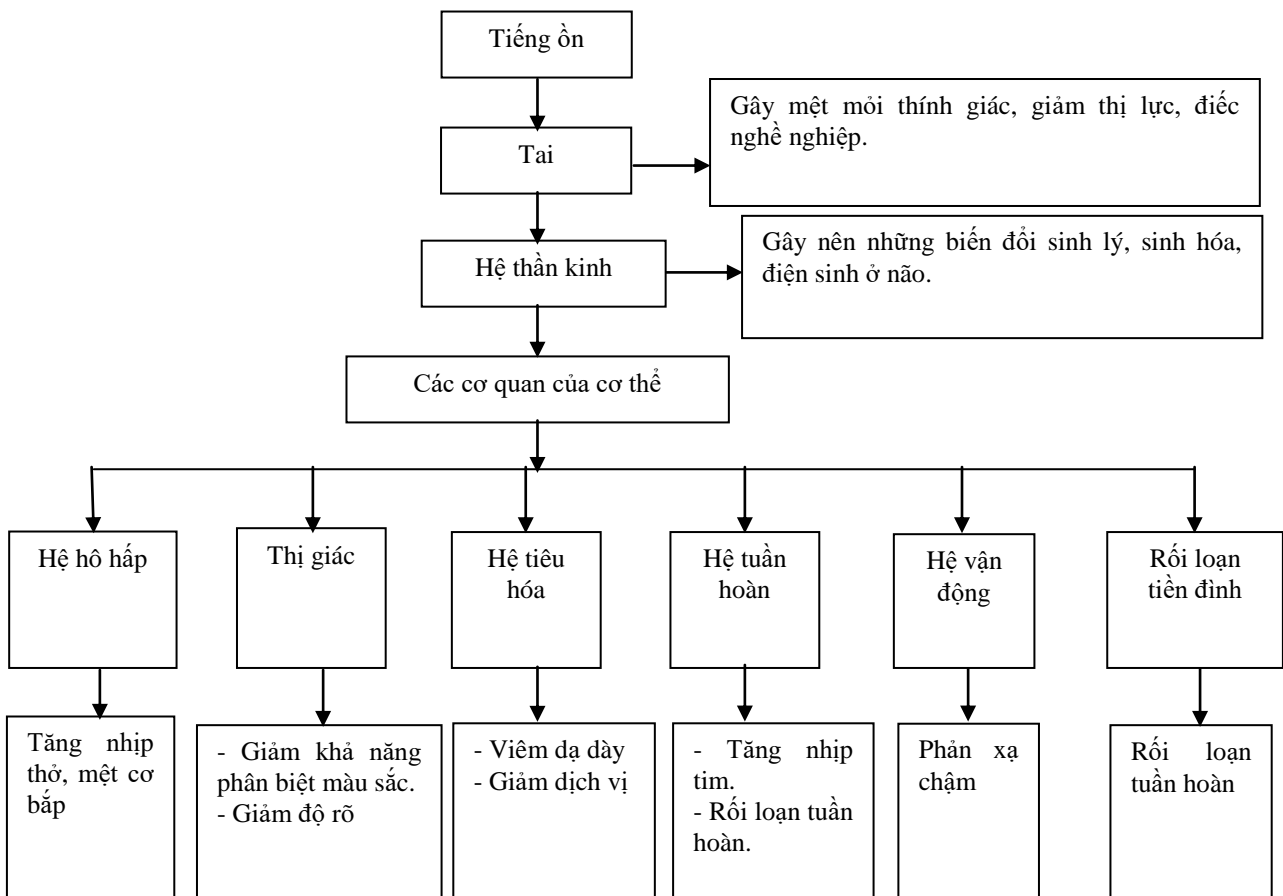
Tiếng ồn

Tai

Gây mệt mỏi thính giác, giảm thị lực, điếc nghề nghiệp.

Hệ thần kinh

Gây nên những biến đổi sinh lý, sinh hóa, điện sinh ở não.

Các cơ quan của cơ thể

Hệ hô hấp

Thị giác

Hệ tiêu hóa

Hệ tuần hoàn

Hệ vận động

Rối loạn tiền đình

Tăng nhịp thở, mệt cơ bắp

- Giảm khả năng phân biệt màu sắc.
- Giảm độ rõ

- Viêm dạ dày
- Giảm dịch vị

- Tăng nhịp tim.
- Rối loạn tuần hoàn.

Phản xạ chậm

Rối loạn tuần hoàn